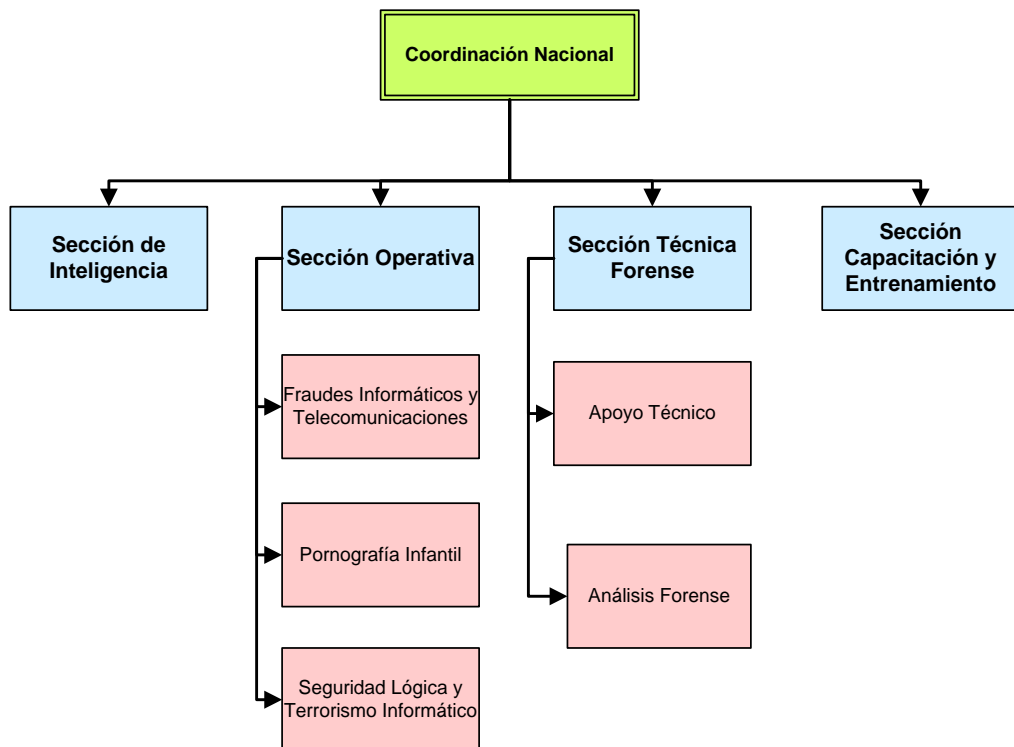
Coordinación Nacional

Sección de Inteligencia

Sección Operativa

Fraudes Informáticos y Telecomunicaciones

Pornografía Infantil

Seguridad Lógica y Terrorismo Informático

Sección Técnica Forense

Apoyo Técnico

Análisis Forense

Sección Capacitación y Entrenamiento